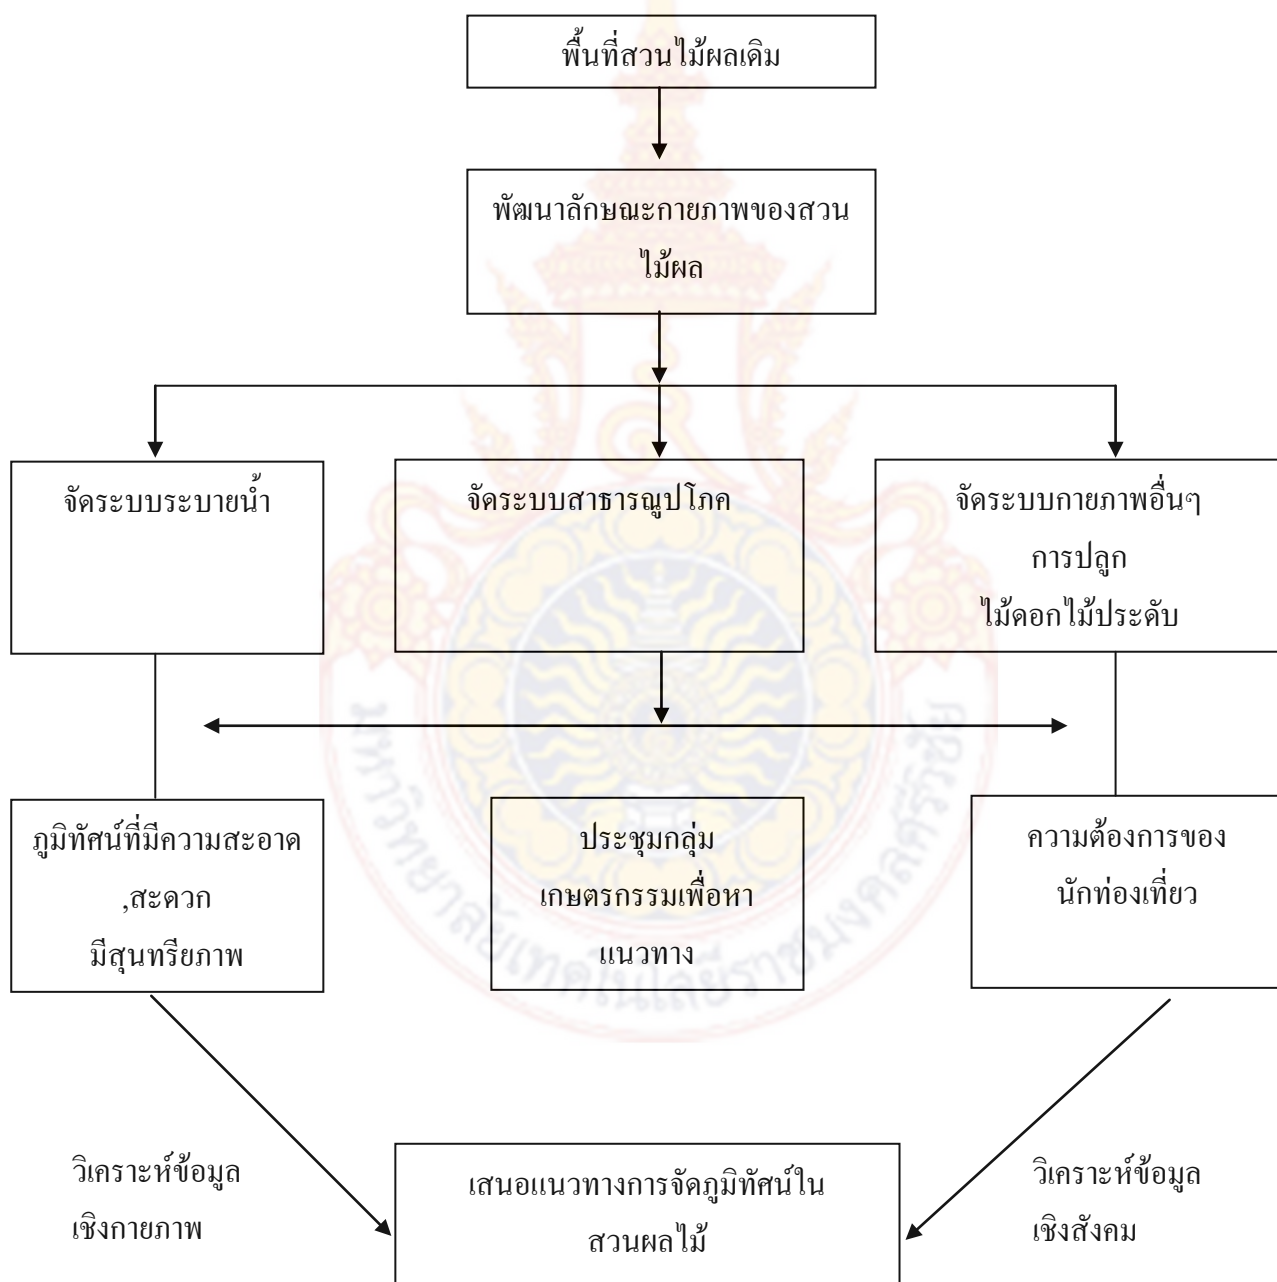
พื้นที่สวนไม้ผลเดิม

พัฒนาลักษณะกายภาพของสวนไม้ผล

จัดระบบระบายน้ำ

จัดระบบสาธารณูปโภค

จัดระบบกายภาพอื่นๆ
การปลูก
ไม้ดอกไม้ประดับ

ภูมิทัศน์ที่มีความสะอาด
,สะดวก
มีสุนทรียภาพ

ประชุมกลุ่ม
เกษตรกรรมเพื่อหา
แนวทาง

ความต้องการของ
นักท่องเที่ยว

วิเคราะห์ข้อมูล
เชิงกายภาพ

เสนอแนวทางการจัดภูมิทัศน์ใน
สวนผลไม้

วิเคราะห์ข้อมูล
เชิงสังคม